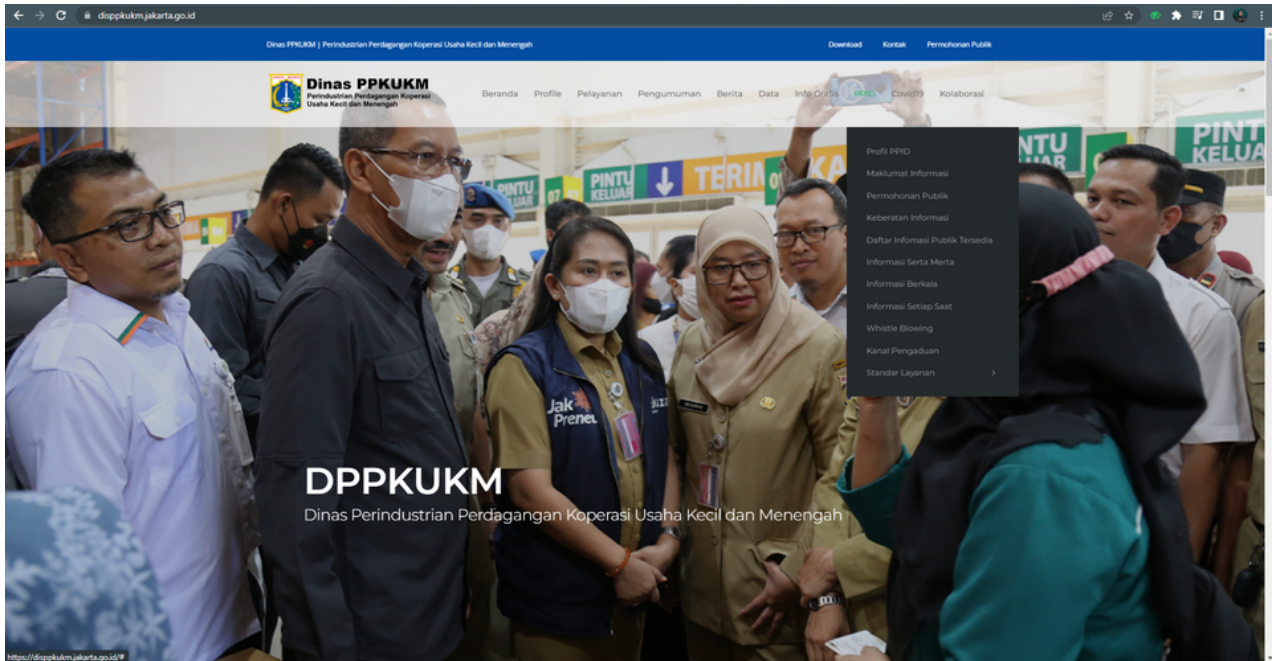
disppkukm.jakarta.go.id

Dinas PPKUKM | Perindustrian Perdagangan Koperasi Usaha Kecil dan Menengah

Download Kontak Permohonan Publik

Dinas PPKUKM
Perindustrian Perdagangan Koperasi Usaha Kecil dan Menengah

Beranda Profile Pelayanan Pengumuman Berita Data Info Grafis PPID Covid19 Kolaborasi

Profil PPID
Maklumat Informasi
Permohonan Publik
Keberatan Informasi
Daftar Informasi Publik Tersedia
Informasi Serta Merta
Informasi Berkala
Informasi Setiap Saat
Whistle Blowing
Kanal Pengaduan
Standar Layanan

PINTU KELUAR TERIMA PINTU KELUAR

Jak Preneur

DPPKUKM
Dinas Perindustrian Perdagangan Koperasi Usaha Kecil dan Menengah

https://disppkukm.jakarta.go.id/#